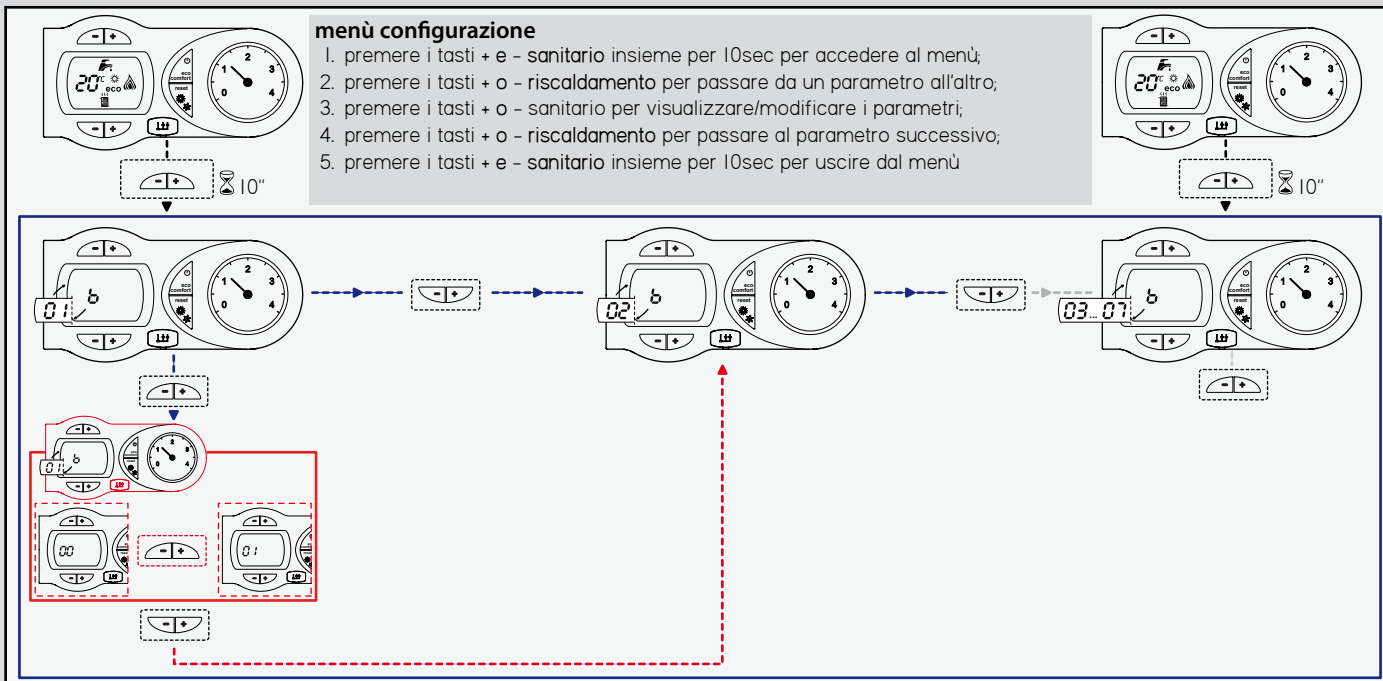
menù configurazione
1. premere i tasti + e - sanitario insieme per 10sec per accedere al menù;
2. premere i tasti + o - riscaldamento per passare da un parametro all'altro;
3. premere i tasti + o - sanitario per visualizzare/modificare i parametri;
4. premere i tasti + o - riscaldamento per passare al parametro successivo;
5. premere i tasti + e - sanitario insieme per 10sec per uscire dal menù

- +
20°C eco
eco comfort reset
0 1 2 3 4
- +
- +
10"

- +
20°C eco
eco comfort reset
0 1 2 3 4
- +
- +
10"

- +
01 b
eco comfort reset
0 1 2 3 4
- +
- +

- +

- +
02 b
eco comfort reset
0 1 2 3 4
- +

- +

- +
03...07 b
eco comfort reset
0 1 2 3 4
- +
- +

- +
01 b
0 1 2 3 4
- +

- +
00
- +

- +

- +
01
- +

- +